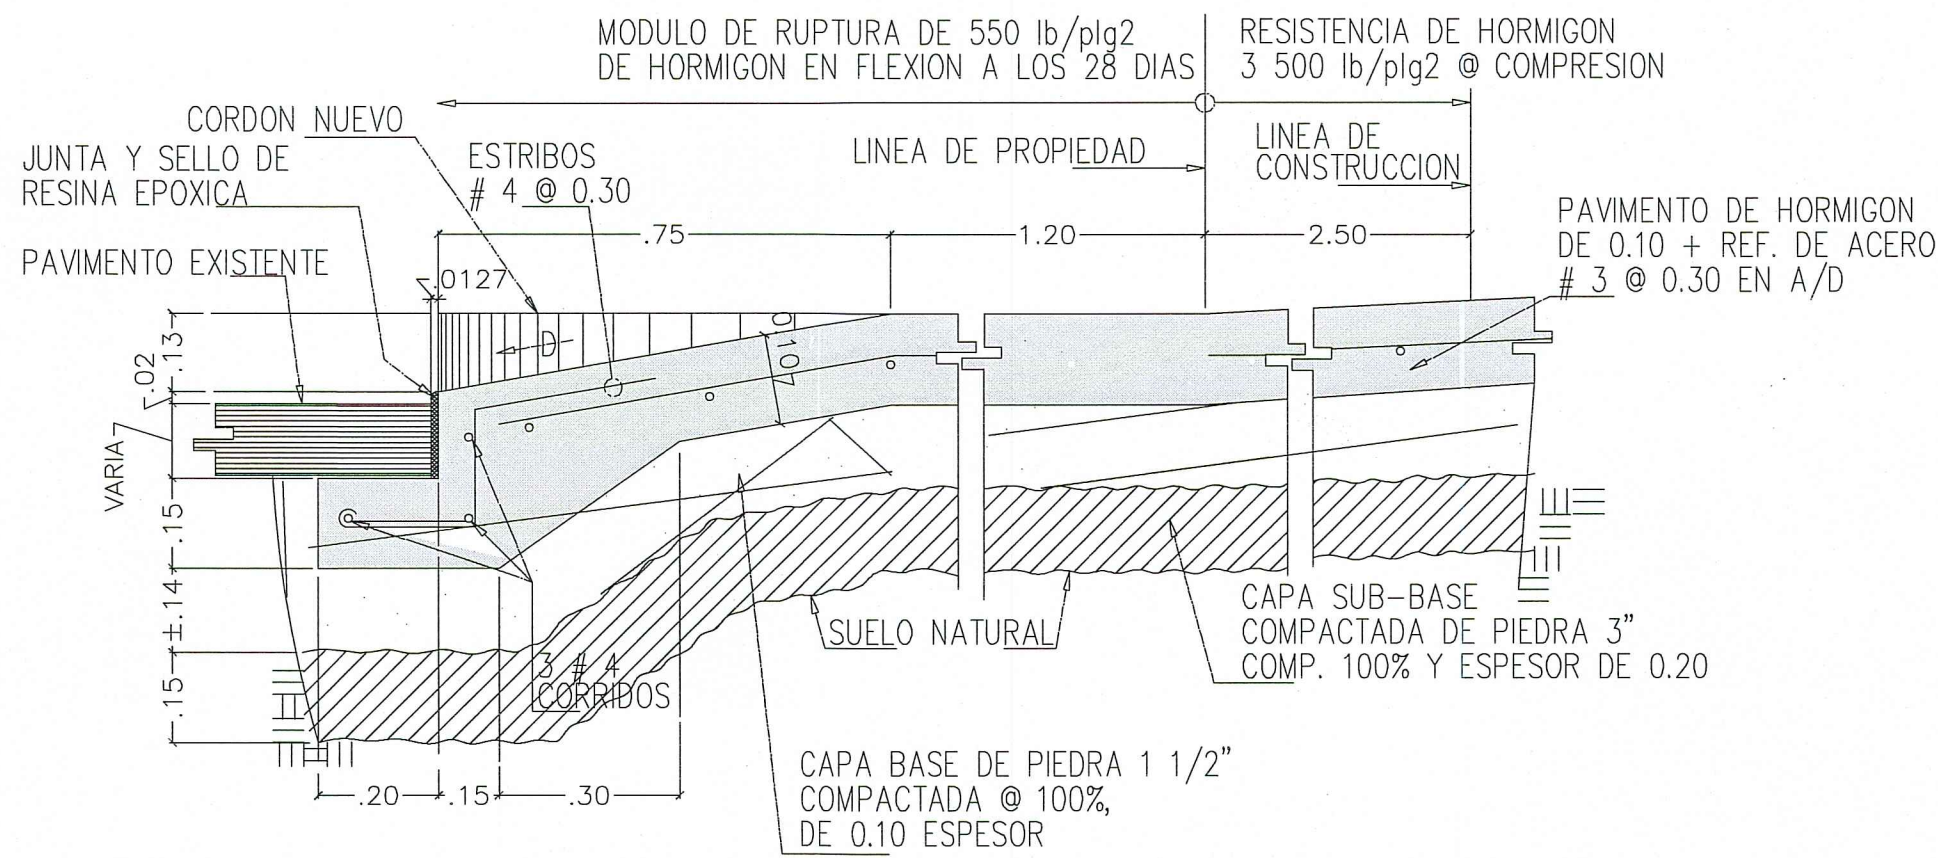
MODULO DE RUPTURA DE 550 lb/plg2
DE HORMIGON EN FLEXION A LOS 28 DIAS

RESISTENCIA DE HORMIGON
3 500 lb/plg2 @ COMPRESION

CORDON NUEVO

JUNTA Y SELLO DE
RESINA EPOXICA

ESTRIBOS
# 4 @ 0.30

LINEA DE PROPIEDAD

LINEA DE
CONSTRUCCION

PAVIMENTO DE HORMIGON
DE 0.10 + REF. DE ACERO
# 3 @ 0.30 EN A/D

PAVIMENTO EXISTENTE

.75

1.20

2.50

.0127

D

0.107

.13

.02

VARIA

.15

±.14

.15

3 # 4
CORRIDOS

SUELO NATURAL

CAPA SUB-BASE
COMPACTADA DE PIEDRA 3"
COMP. 100% Y ESPESOR DE 0.20

.20

.15

.30

CAPA BASE DE PIEDRA 1 1/2"
COMPACTADA @ 100%,
DE 0.10 ESPESOR